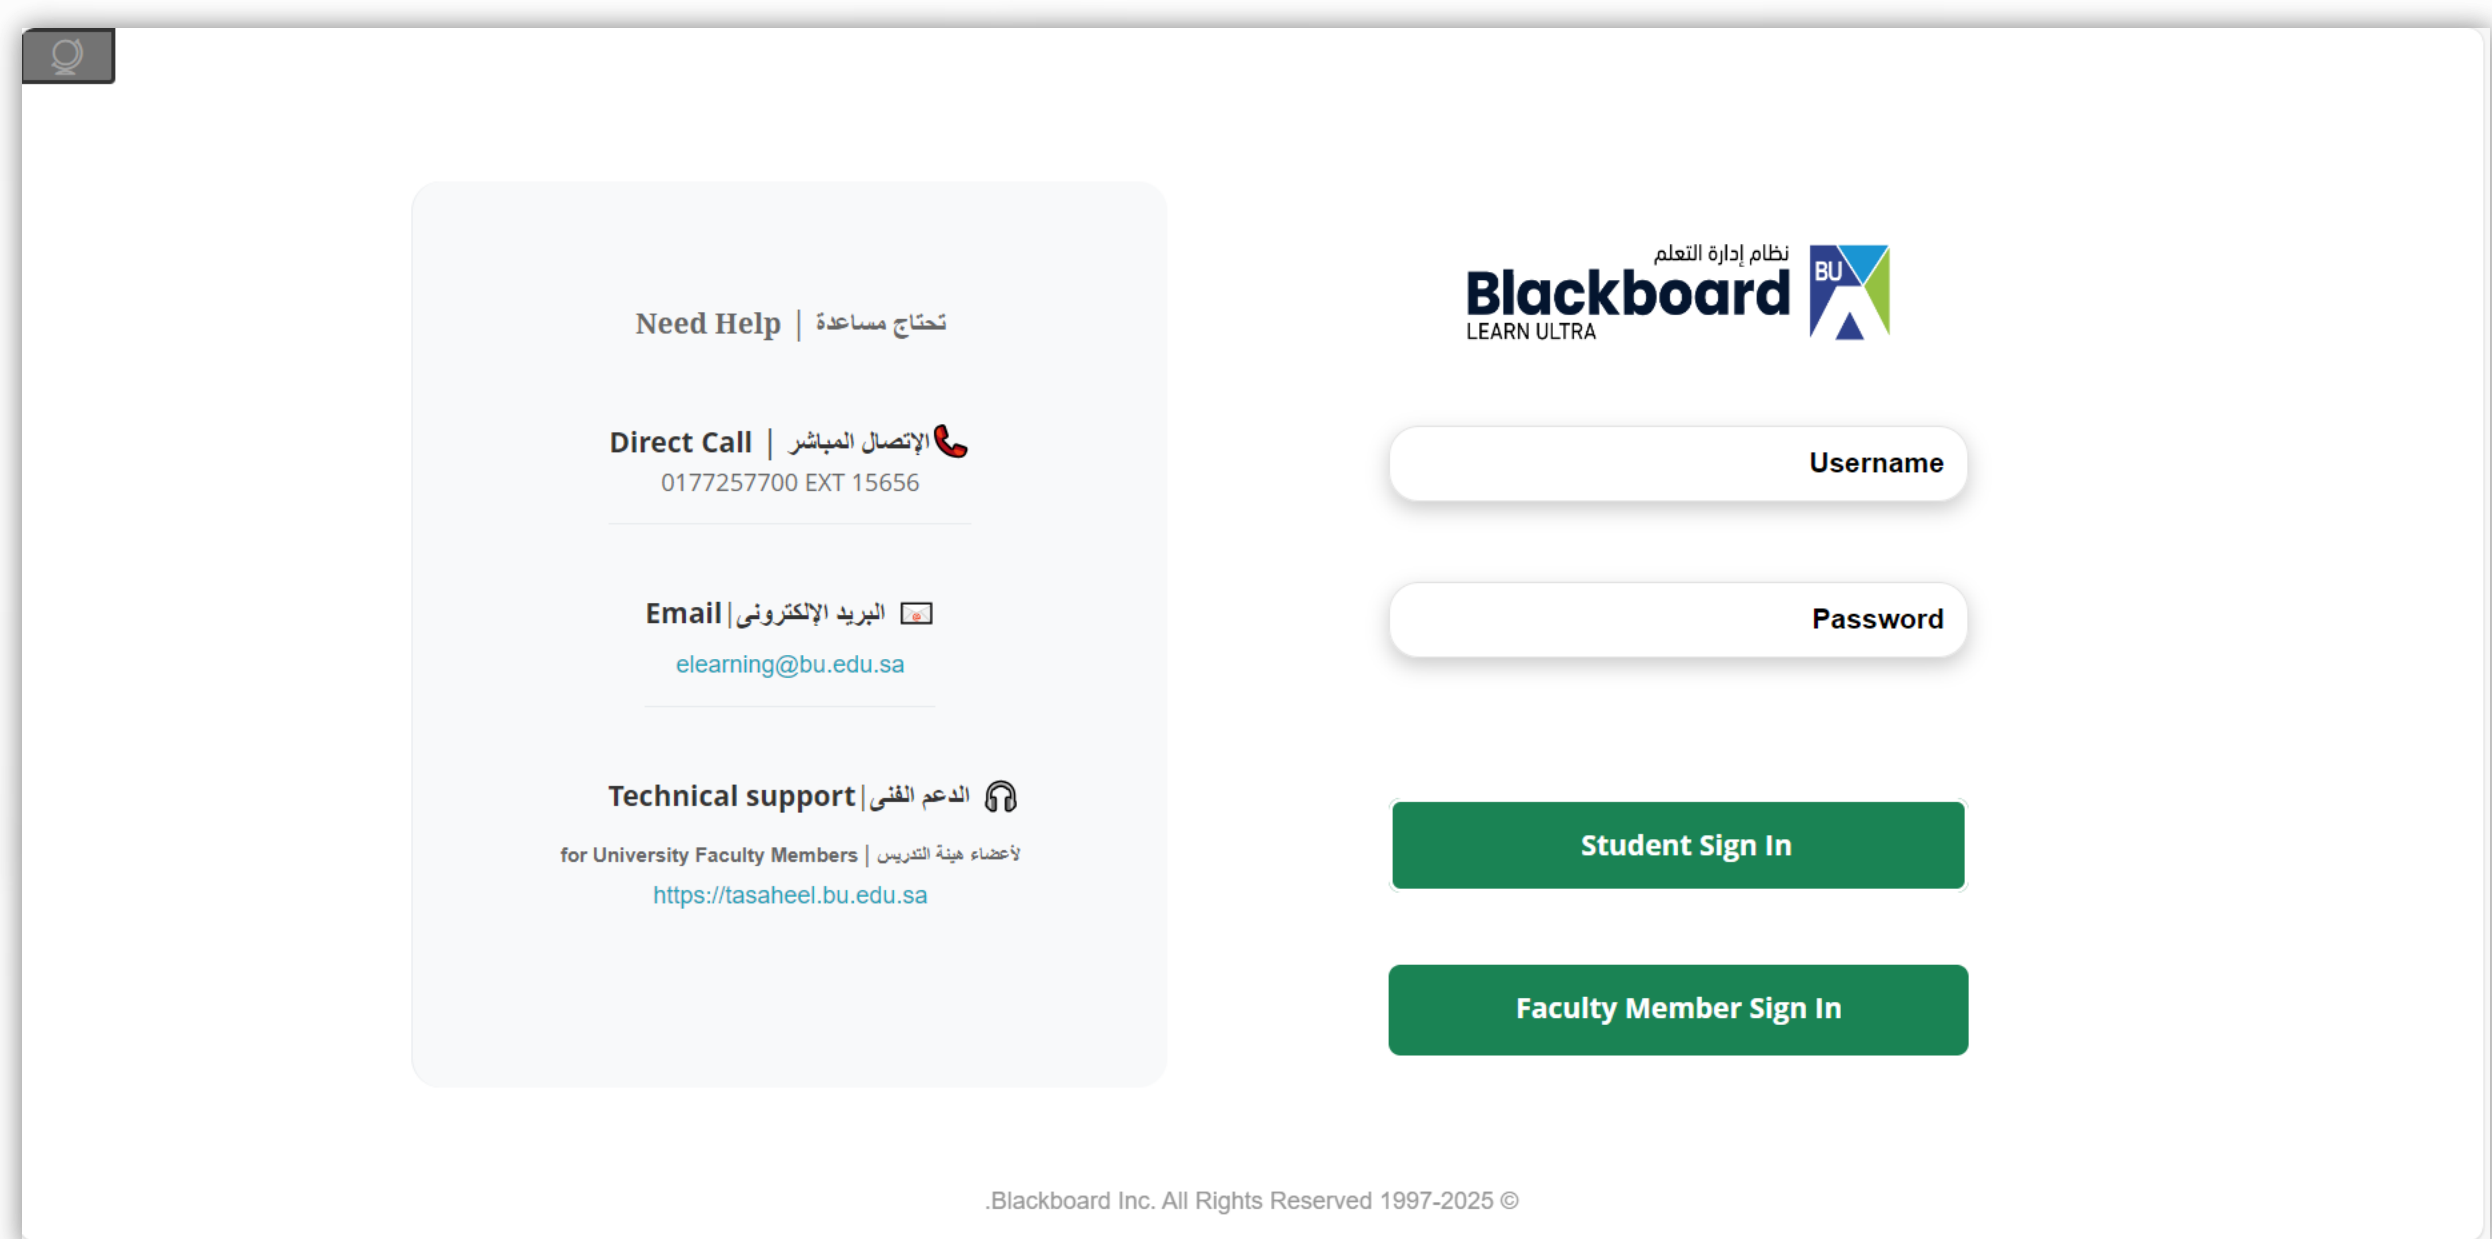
Need Help | تحتاج مساعدة

Direct Call | الإتصال المباشر
0177257700 EXT 15656

Email | البريد الإلكترونى
elearning@bu.edu.sa

Technical support | الدعم الفنى
for University Faculty Members | لأعضاء هيئة التدريس
https://tasaheel.bu.edu.sa

نظام إدارة التعلم
Blackboard
LEARN ULTRA
BU

Username

Password

Student Sign In

Faculty Member Sign In

.Blackboard Inc. All Rights Reserved 1997-2025 ©